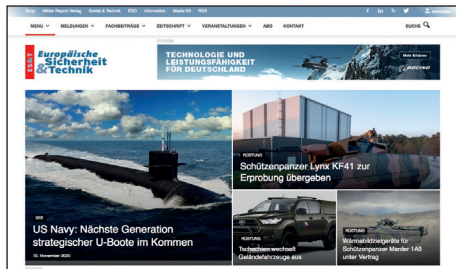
Shop Mittler Report Verlag Soldat & Technik ESD Information Media Kit RSS

MENU MELDUNGEN FACHBEITRÄGE ZEITSCHRIFT VERANSTALTUNGEN ABO KONTAKT SUCHE

ESUT Europäische Sicherheit & Technik

Anzeige

TECHNOLOGIE UND LEISTUNGSFÄHIGKEIT FÜR DEUTSCHLAND

Mehr Erfahren

BOEING

SEE

US Navy: Nächste Generation strategischer U-Boote im Kommen

10. November 2020

RÜSTUNG

Schützenpanzer Lynx KF41 zur Erprobung übergeben

RÜSTUNG

Tschechien wechselt Geländefahrzeuge aus

RÜSTUNG

Wärmebildzielgeräte für Schützenpanzer Marder 1A5 unter Vertrag